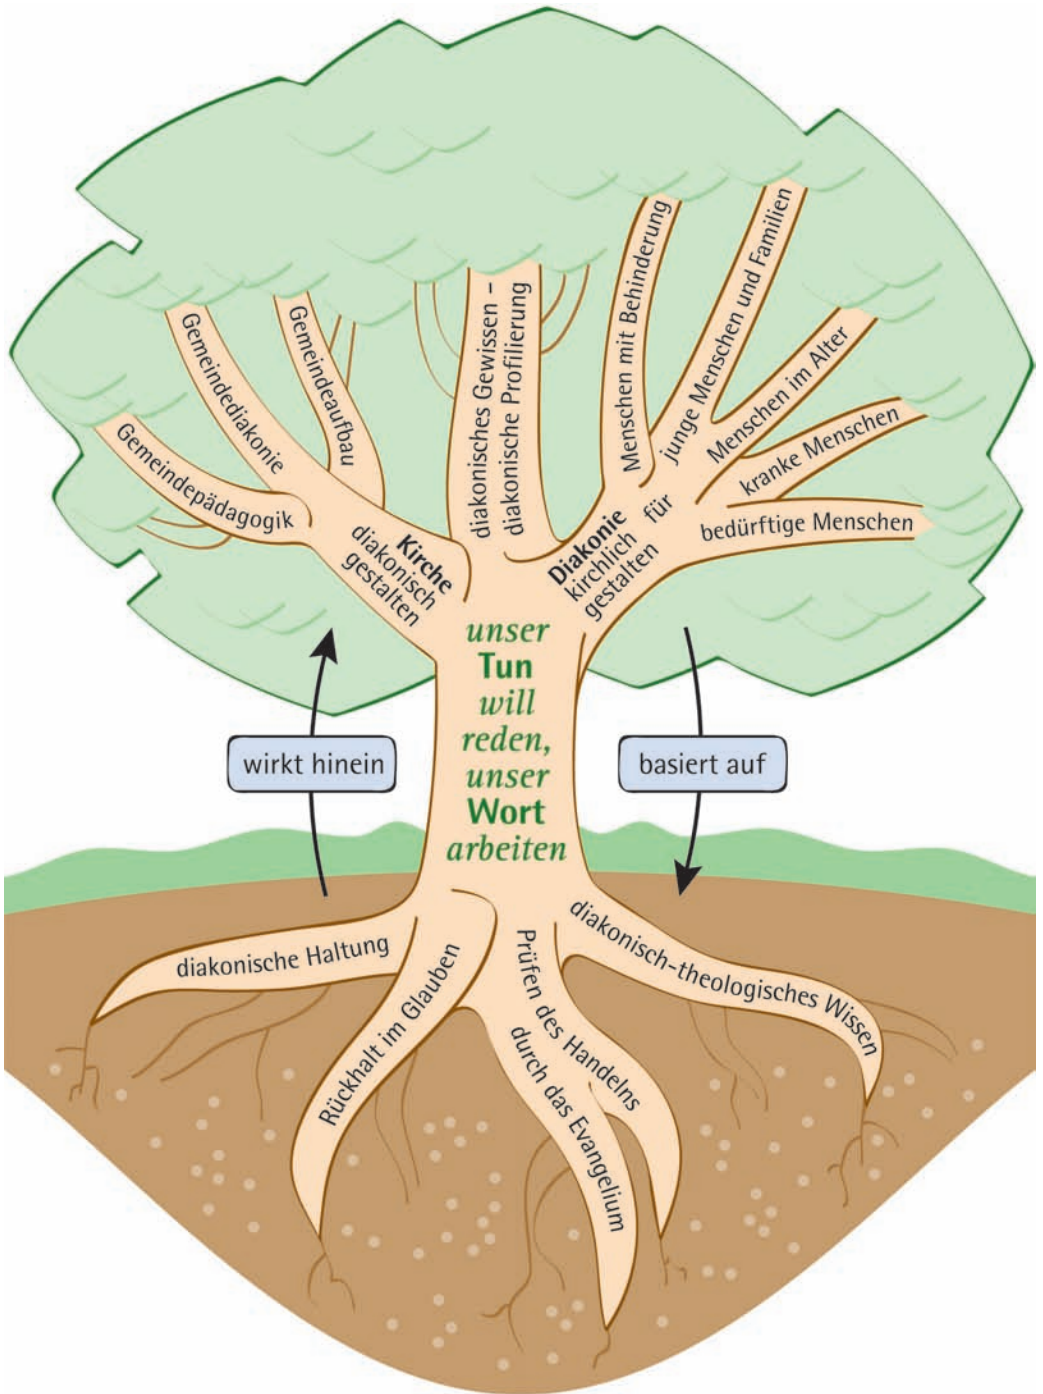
Gemeindepädagogik

Gemeindediakonie

Gemeindeaufbau

Kirche diakonisch gestalten

diakonisches Gewissen – diakonische Profilierung

Diakonie kirchlich gestalten

für

Menschen mit Behinderung

junge Menschen und Familien

Menschen im Alter

kranke Menschen

bedürftige Menschen

unser Tun will reden, unser Wort arbeiten

wirkt hinein

basiert auf

diakonische Haltung

Rückhalt im Glauben

Prüfen des Handelns durch das Evangelium

diakonisch-theologisches Wissen